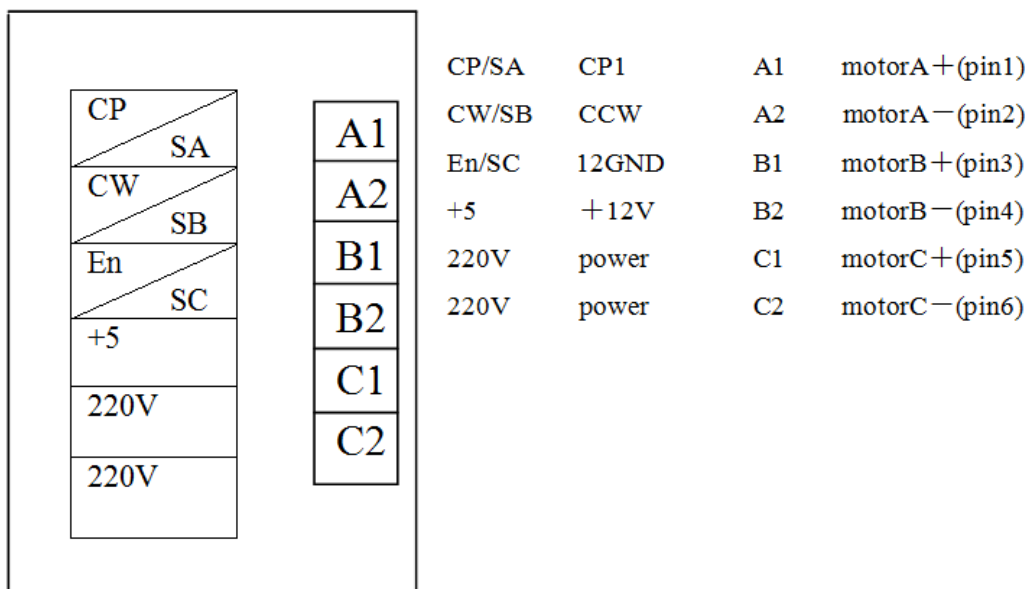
CP
SA
CW
SB
En
SC
+5
220V
220V

A1
A2
B1
B2
C1
C2

| | | | |
|---|---|---|---|
| CP/SA | CP1 | A1 | motorA＋(pin1) |
| CW/SB | CCW | A2 | motorA－(pin2) |
| En/SC | 12GND | B1 | motorB＋(pin3) |
| +5 | ＋12V | B2 | motorB－(pin4) |
| 220V | power | C1 | motorC＋(pin5) |
| 220V | power | C2 | motorC－(pin6) |